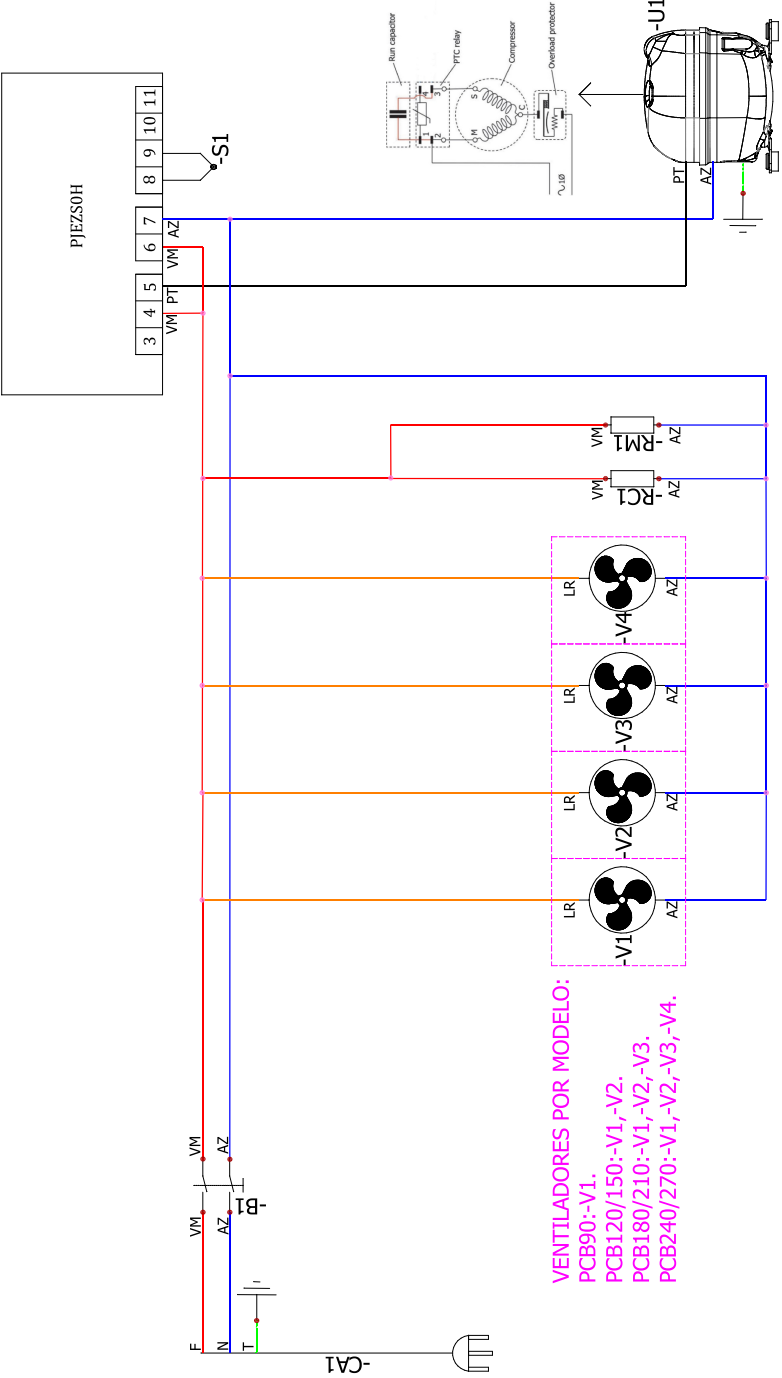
PJEZS0H

3 4 5 6 7 8 9 10 11

VM PT VM AZ

-S1

Run capacitor
PTC relay
Compressor
Overload protector
S
M
C
~1Ø

-U1

PT AZ

VM AZ -RM1
VM AZ -RC1

LR AZ -V4
LR AZ -V3
LR AZ -V2
LR AZ -V1

VENTILADORES POR MODELO:
PCB90:-V1.
PCB120/150:-V1,-V2.
PCB180/210:-V1,-V2,-V3.
PCB240/270:-V1,-V2,-V3,-V4.

VM AZ
VM AZ
-B1

F N T
-CA1